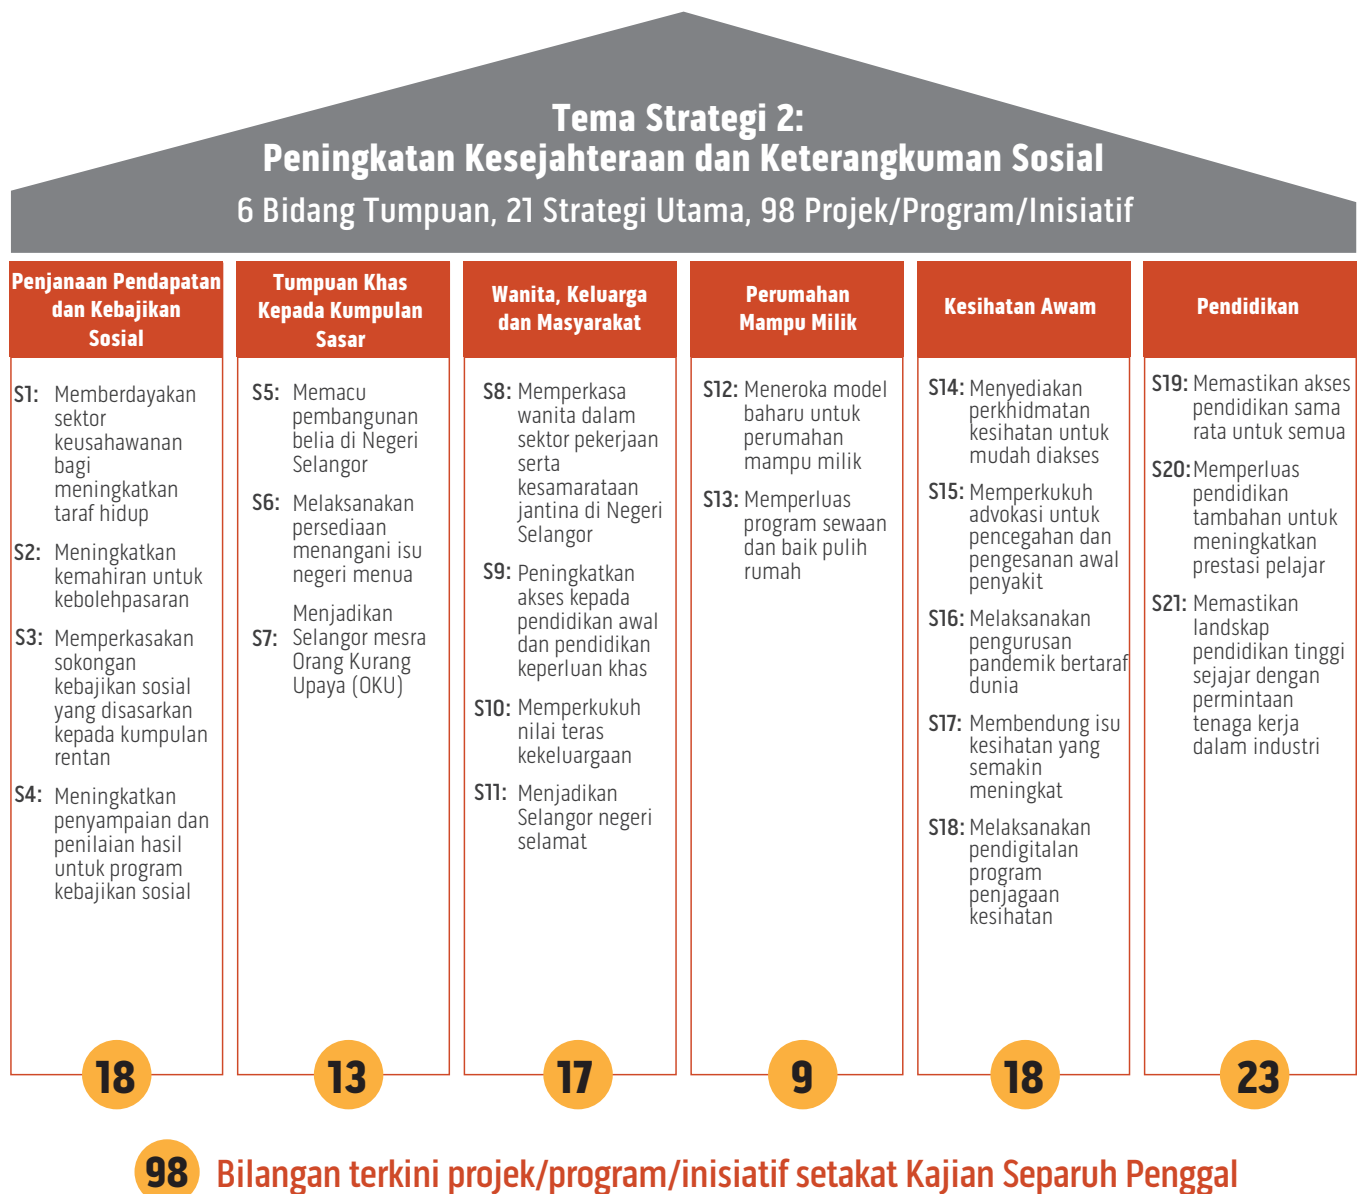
Tema Strategi 2:
Peningkatan Kesejahteraan dan Keterangkuman Sosial
6 Bidang Tumpuan, 21 Strategi Utama, 98 Projek/Program/Inisiatif

Penjanaan Pendapatan dan Kebajikan Sosial

S1: Memberdayakan sektor keusahawanan bagi meningkatkan taraf hidup

S2: Meningkatkan kemahiran untuk kebolehpasaran

S3: Memperkasakan sokongan kebajikan sosial yang disasarkan kepada kumpulan rentan

S4: Meningkatkan penyampaian dan penilaian hasil untuk program kebajikan sosial

18

Tumpuan Khas Kepada Kumpulan Sasar

S5: Memacu pembangunan belia di Negeri Selangor

S6: Melaksanakan persediaan menangani isu negeri menua

S7: Menjadikan Selangor mesra Orang Kurang Upaya (OKU)

13

Wanita, Keluarga dan Masyarakat

S8: Memperkasa wanita dalam sektor pekerjaan serta kesamarataan jantina di Negeri Selangor

S9: Peningkatkan akses kepada pendidikan awal dan pendidikan keperluan khas

S10: Memperkukuh nilai teras kekeluargaan

S11: Menjadikan Selangor negeri selamat

17

Perumahan Mampu Milik

S12: Meneroka model baharu untuk perumahan mampu milik

S13: Memperluas program sewaan dan baik pulih rumah

9

Kesihatan Awam

S14: Menyediakan perkhidmatan kesihatan untuk mudah diakses

S15: Memperkukuh advokasi untuk pencegahan dan pengesanan awal penyakit

S16: Melaksanakan pengurusan pandemik bertaraf dunia

S17: Membendung isu kesihatan yang semakin meningkat

S18: Melaksanakan pendigitalan program penjagaan kesihatan

18

Pendidikan

S19: Memastikan akses pendidikan sama rata untuk semua

S20: Memperluas pendidikan tambahan untuk meningkatkan prestasi pelajar

S21: Memastikan landskap pendidikan tinggi sejajar dengan permintaan tenaga kerja dalam industri

23

98 Bilangan terkini projek/program/inisiatif setakat Kajian Separuh Penggal